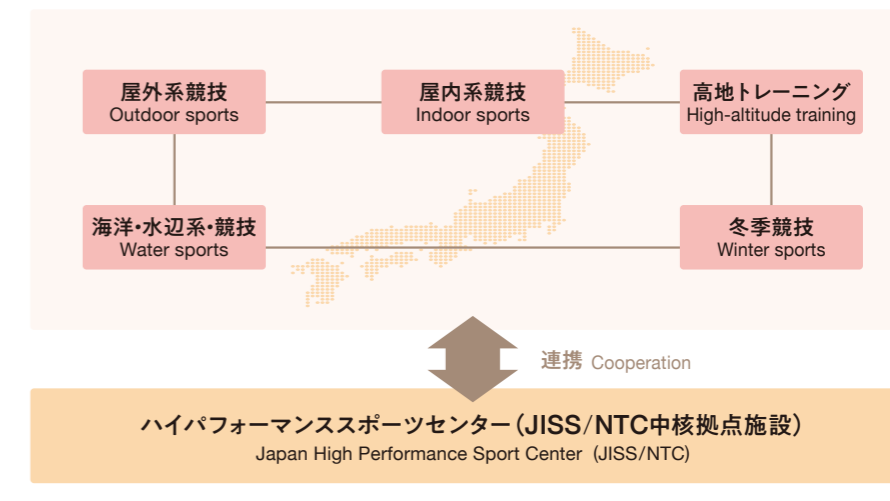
屋外系競技
Outdoor sports

屋内系競技
Indoor sports

高地トレーニング
High-altitude training

海洋・水辺系・競技
Water sports

冬季競技
Winter sports

連携 Cooperation

ハイパフォーマンススポーツセンター(JISS/NTC中核拠点施設)
Japan High Performance Sport Center (JISS/NTC)